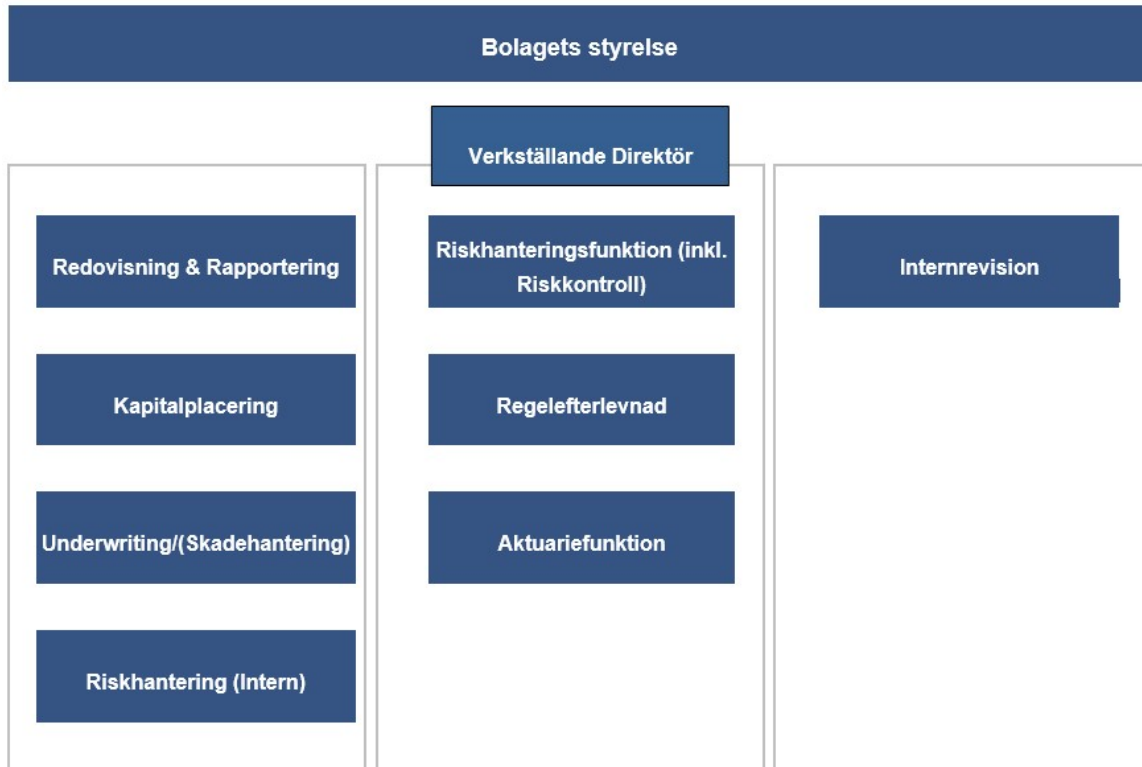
Bolagets styrelse

Verkställande Direktör

Redovisning & Rapportering

Kapitalplacering

Underwriting/(Skadehantering)

Riskhantering (Intern)

Riskhanteringsfunktion (inkl. Riskkontroll)

Regelefterlevnad

Aktuariefunktion

Internrevision